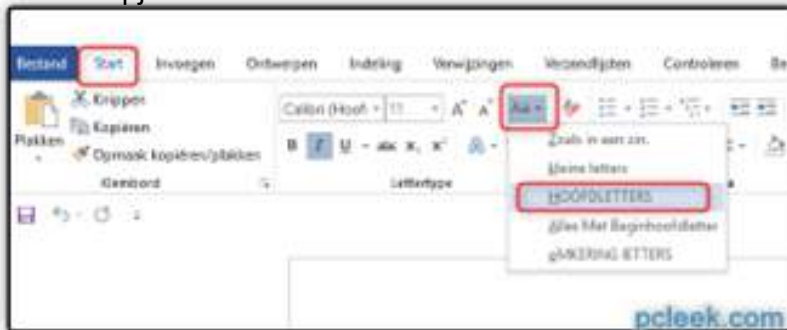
Bestand Start Invoegen Ontwerpen Indeling Verwijzingen Verzendlijsten Controleren Be

Plakken Knippen Kopiëren Opmaak kopiëren/plakken

Klembord

Calibri (Hoofd 11 A A Aa

B I U abc x, x²

Lettertype

Zoals in een zin.

kleine letters

HOOFDLETTERS

Alles Met Beginhoofdletter

oMKERING lETTERS

pcleek.com